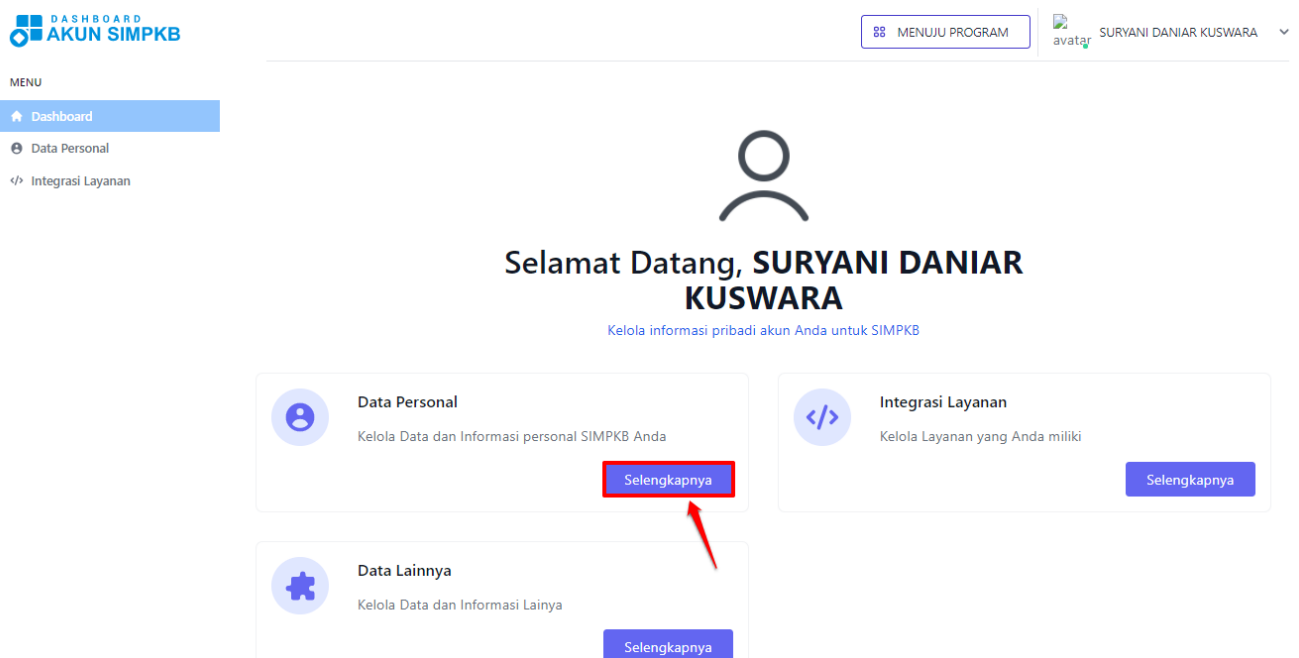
DASHBOARD
AKUN SIMPKB

MENUJU PROGRAM

avatar SURYANI DANIAR KUSWARA

MENU

Dashboard

Data Personal

Integrasi Layanan

Selamat Datang, SURYANI DANIAR KUSWARA

Kelola informasi pribadi akun Anda untuk SIMPKB

Data Personal

Kelola Data dan Informasi personal SIMPKB Anda

Selengkapnya

Integrasi Layanan

Kelola Layanan yang Anda miliki

Selengkapnya

Data Lainnya

Kelola Data dan Informasi Lainya

Selengkapnya